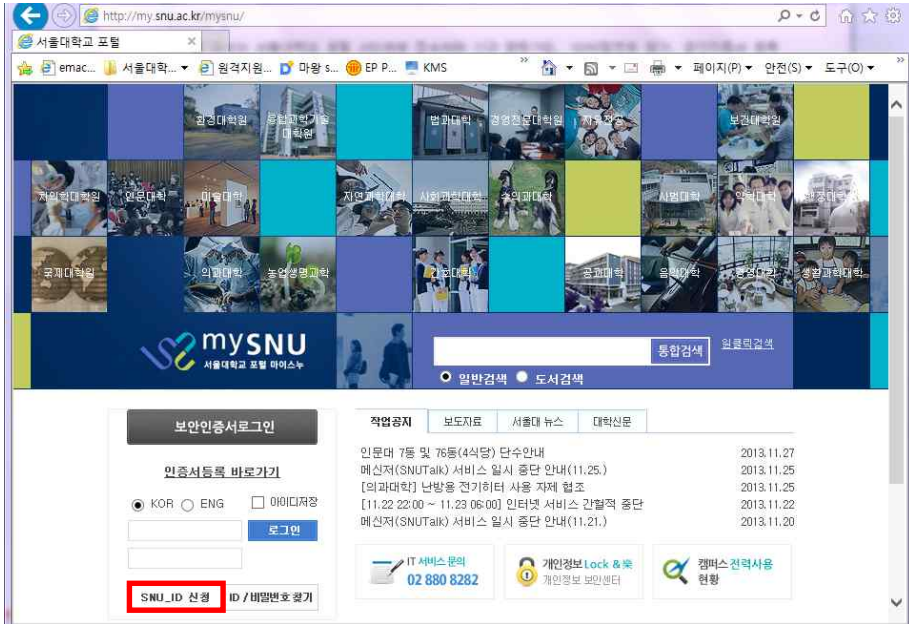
http://my.snu.ac.kr/mysnu/

서울대학교 포털

emac... 서울대학... 원격지원... 마왕 s... EP P... KMS

페이지(P) 안전(S) 도구(O)

환경대학원 융합과학기술대학원 법과대학 경영전문대학원 치의학대학원 보건대학원

치의학대학원 인문대학 미술대학 자연과학대학 사회과학대학 수의과대학 사범대학 약학대학 행정대학원

국제대학원 의과대학 농업생명과학 간호대학 공과대학 음악대학 경영대학 생활과학대학

mySNU 서울대학교 포털 마이스누

통합검색 원클릭검색

일반검색 도서검색

보안인증서로그인

인증서등록 바로가기

KOR ENG 아이디저장

로그인

SNU_ID 신청 ID / 비밀번호 찾기

학업공지 보도자료 서울대 뉴스 대학신문

인문대 7동 및 7동(4식당) 단수안내 2013.11.27
메신저(SNUTalk) 서비스 일시 중단 안내(11.25.) 2013.11.25
[의과대학] 난방용 전기히터 사용 자제 협조 2013.11.25
[11.22 22:00 ~ 11.23 06:00] 인터넷 서비스 간헐적 중단 2013.11.22
메신저(SNUTalk) 서비스 일시 중단 안내(11.21.) 2013.11.20

IT 서비스 문의 02 880 8282

개인정보 Lock & 풋 개인정보 보안센터

캠퍼스 전력사용 현황